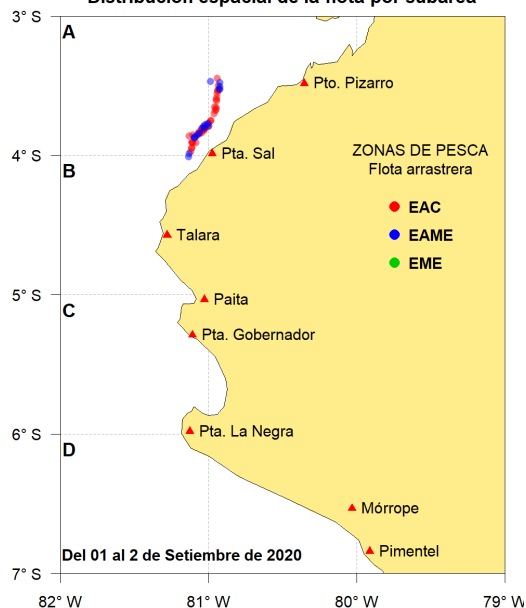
Distribución espacial de la flota por subárea

3° S
4° S
5° S
6° S
7° S

A
B
C
D

Pto. Pizarro
Pta. Sal
Talara
Paita
Pta. Gobernador
Pta. La Negra
Mórrope
Pimentel

ZONAS DE PESCA
Flota arrastrera
EAC
EAME
EME

Del 01 al 2 de Setiembre de 2020

82° W
81° W
80° W
79° W